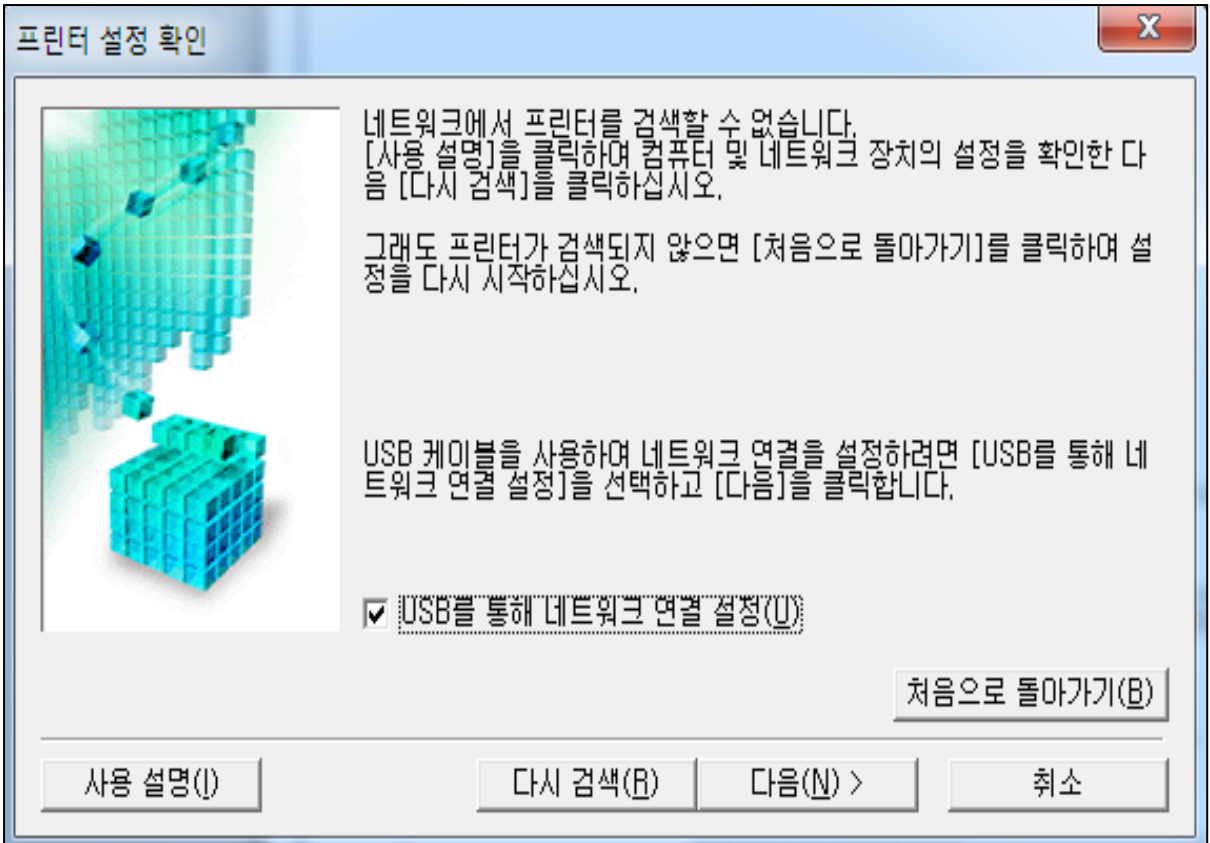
프린터 설정 확인

X

네트워크에서 프린터를 검색할 수 없습니다.
[사용 설명]을 클릭하여 컴퓨터 및 네트워크 장치의 설정을 확인한 다음 [다시 검색]을 클릭하십시오.

그래도 프린터가 검색되지 않으면 [처음으로 돌아가기]를 클릭하여 설정을 다시 시작하십시오.

USB 케이블을 사용하여 네트워크 연결을 설정하려면 [USB를 통해 네트워크 연결 설정]을 선택하고 [다음]을 클릭합니다.

☑ USB를 통해 네트워크 연결 설정(U)

처음으로 돌아가기(B)

사용 설명(I)

다시 검색(R)

다음(N) >

취소